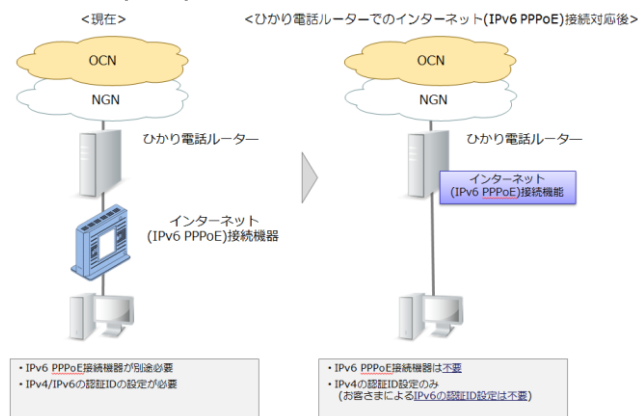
<現在>

OCN

NGN

ひかり電話ルーター

インターネット
(IPv6 PPPoE)接続機器

・IPv6 PPPoE接続機器が別途必要
・IPv4/IPv6の認証IDの設定が必要

<ひかり電話ルーターでのインターネット(IPv6 PPPoE)接続対応後>

OCN

NGN

ひかり電話ルーター

インターネット
(IPv6 PPPoE)接続機能

・IPv6 PPPoE接続機器は不要
・IPv4の認証ID設定のみ
(お客さまによるIPv6の認証ID設定は不要)